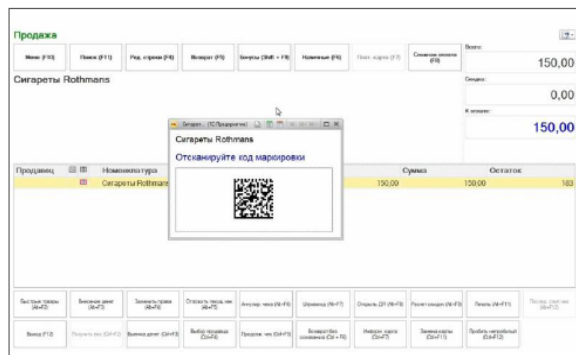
Продажа

Меню (F10)
Поиск (F11)
Ред. строки (F4)
Возврат (F5)
Бонусы (Shift + F6)
Наличные (F8)
Плат. карта (F9)
Сложная оплата (F6)

Всего:
150,00
Скидка:
0,00
К оплате:
150,00

Сигареты Rothmans

Батарея... (1С:Предприятие)
Сигареты Rothmans
Отсканируйте код маркировки

| Продавец | | Номенклатура | Сумма | | Остаток |
|---|---|---|---|---|---|
| | | Сигареты Rothmans | 150,00 | 150,00 | 183 |

Быстрые товары (Alt+F2)
Внесение денег (Alt+F3)
Заменить права (Alt+F4)
Отложить товары чек (Alt+F5)
Аннулир. чека (Alt+F6)
Штрихкод (Alt+F7)
Открыть ДЯ (Alt+F8)
Расчет скидок (Alt+F9)
Печать (Alt+F11)
Послед. чек (Alt+F12)
Выход (F12)
Получить вес (Ctrl+F2)
Выемка денег (Ctrl+F3)
Выбор продавца (Ctrl+F4)
Продолж. чек (Ctrl+F5)
Возврат без основания (Ctrl + F6)
Информ. карта (Ctrl+F7)
Замена карты (Ctrl+F11)
Пробить неподобный (Ctrl+F12)